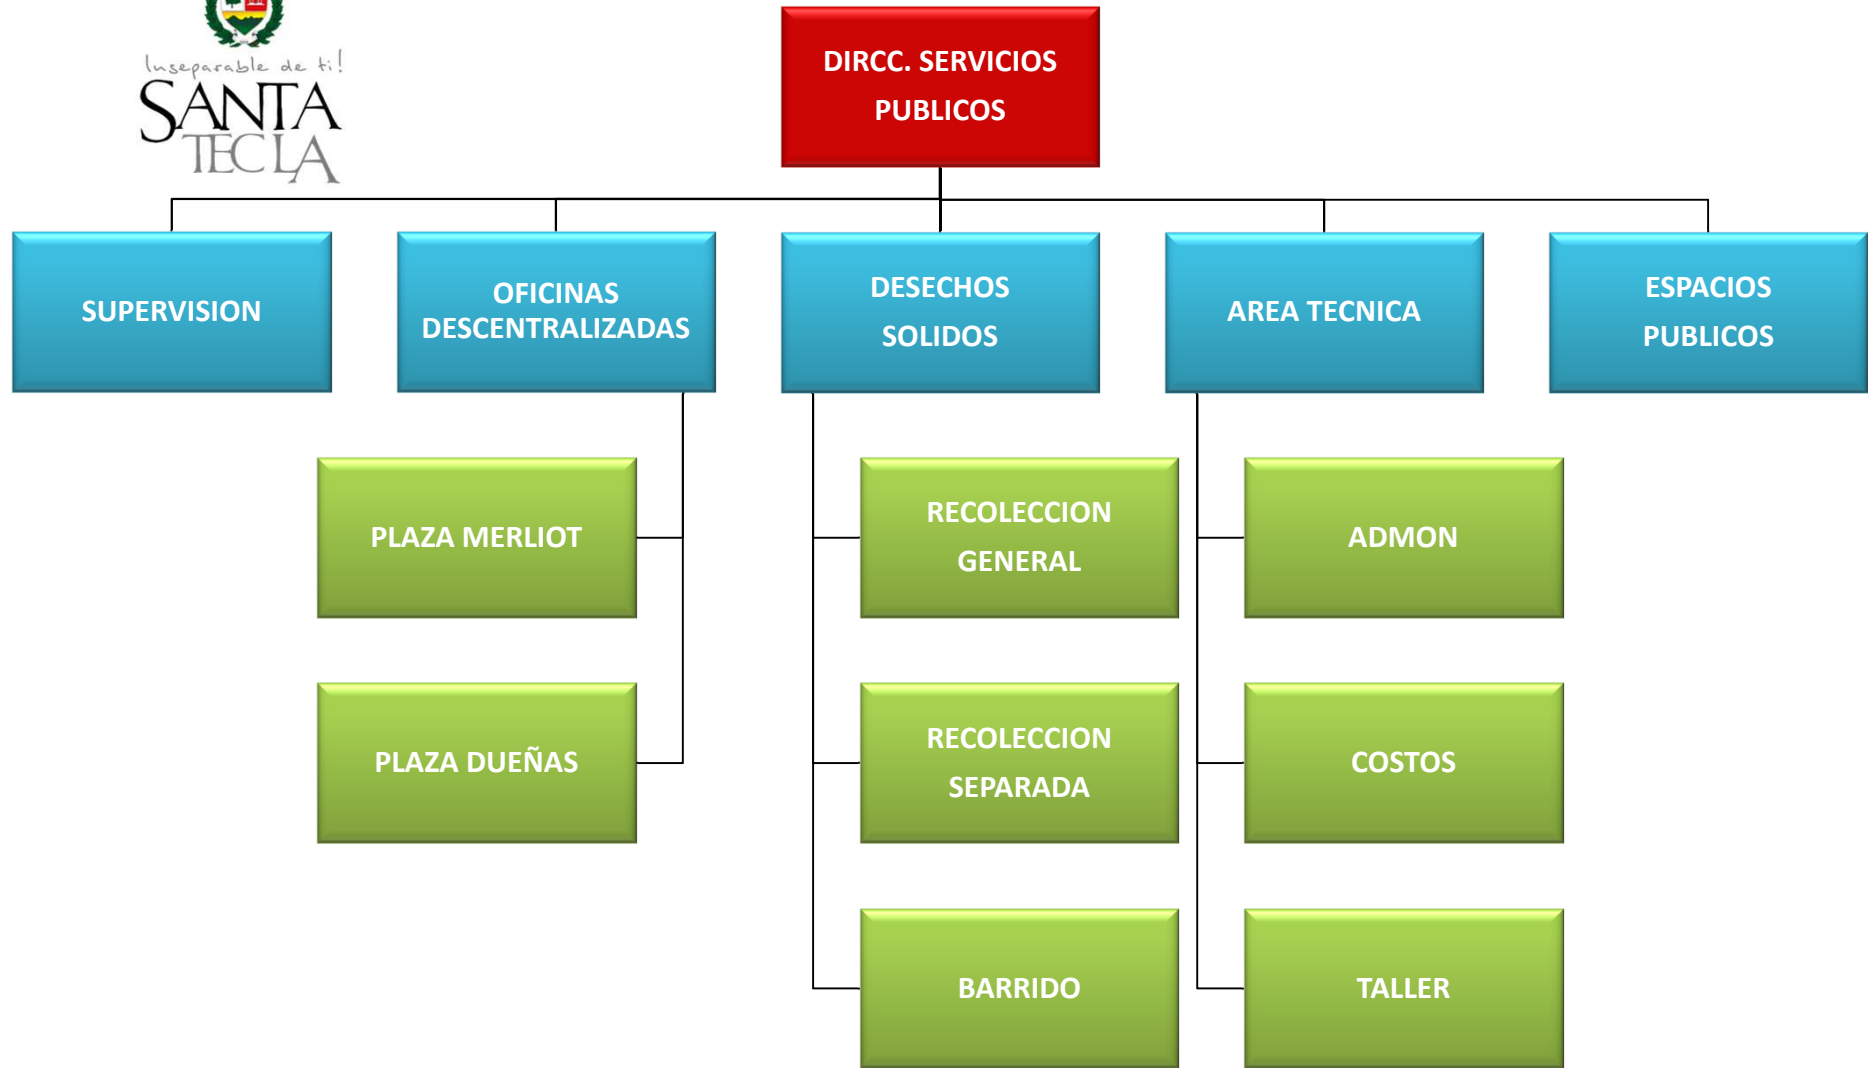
Inseparable de ti!
SANTA TECLA

DIRCC. SERVICIOS PUBLICOS

SUPERVISION

OFICINAS DESCENTRALIZADAS

DESECHOS SOLIDOS

AREA TECNICA

ESPACIOS PUBLICOS

PLAZA MERLIOT

PLAZA DUEÑAS

RECOLECCION GENERAL

RECOLECCION SEPARADA

BARRIDO

ADMON

COSTOS

TALLER